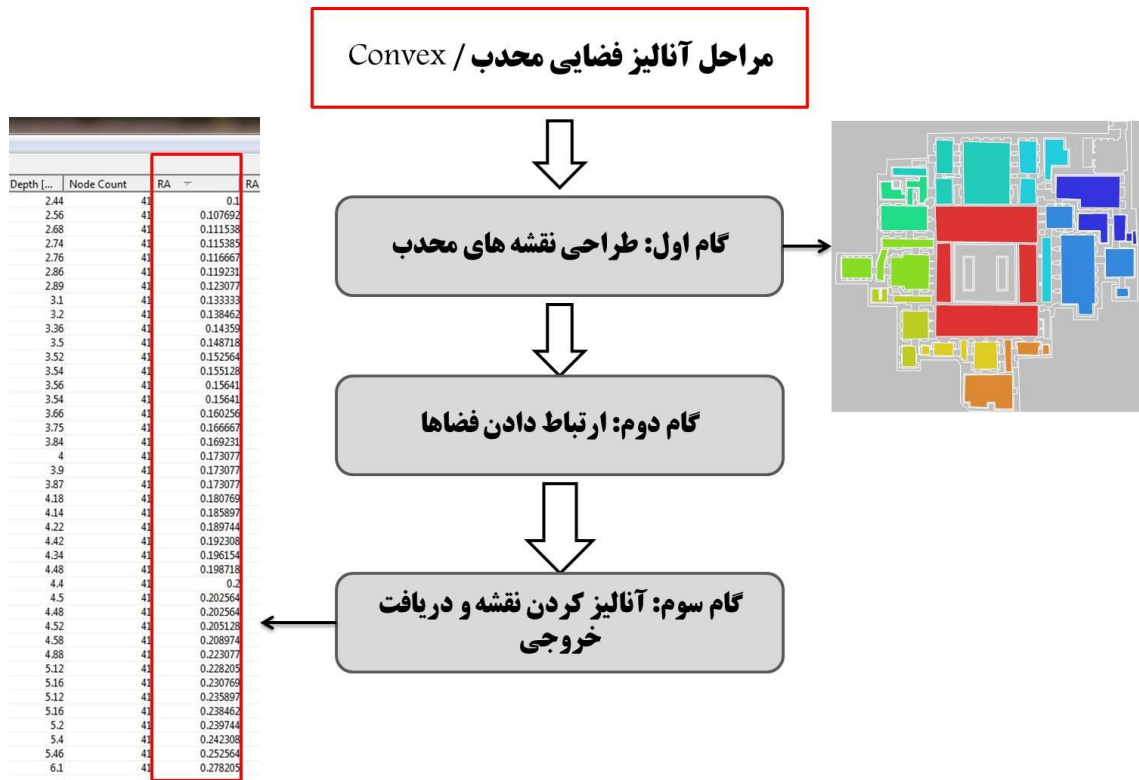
مراحل آنالیز فضایی محدب / Convex

گام اول: طراحی نقشه های محدب

گام دوم: ارتباط دادن فضاها

گام سوم: آنالیز کردن نقشه و دریافت خروجی

| Depth [... | Node Count | RA | RA |
|---|---|---|---|
| 2.44 | 41 | 0.1 | |
| 2.56 | 41 | 0.107692 | |
| 2.68 | 41 | 0.111538 | |
| 2.74 | 41 | 0.115385 | |
| 2.76 | 41 | 0.116667 | |
| 2.86 | 41 | 0.119231 | |
| 2.89 | 41 | 0.123077 | |
| 3.1 | 41 | 0.133333 | |
| 3.2 | 41 | 0.138462 | |
| 3.36 | 41 | 0.14359 | |
| 3.5 | 41 | 0.148718 | |
| 3.52 | 41 | 0.152564 | |
| 3.54 | 41 | 0.155128 | |
| 3.56 | 41 | 0.15641 | |
| 3.54 | 41 | 0.15641 | |
| 3.66 | 41 | 0.160256 | |
| 3.75 | 41 | 0.166667 | |
| 3.84 | 41 | 0.169231 | |
| 4 | 41 | 0.173077 | |
| 3.9 | 41 | 0.173077 | |
| 3.87 | 41 | 0.173077 | |
| 4.18 | 41 | 0.180769 | |
| 4.14 | 41 | 0.185897 | |
| 4.22 | 41 | 0.189744 | |
| 4.42 | 41 | 0.192308 | |
| 4.34 | 41 | 0.196154 | |
| 4.48 | 41 | 0.198718 | |
| 4.4 | 41 | 0.2 | |
| 4.5 | 41 | 0.202564 | |
| 4.48 | 41 | 0.202564 | |
| 4.52 | 41 | 0.205128 | |
| 4.58 | 41 | 0.208974 | |
| 4.88 | 41 | 0.223077 | |
| 5.12 | 41 | 0.228205 | |
| 5.16 | 41 | 0.230769 | |
| 5.12 | 41 | 0.235897 | |
| 5.16 | 41 | 0.238462 | |
| 5.2 | 41 | 0.239744 | |
| 5.4 | 41 | 0.242308 | |
| 5.46 | 41 | 0.252564 | |
| 6.1 | 41 | 0.278205 | |